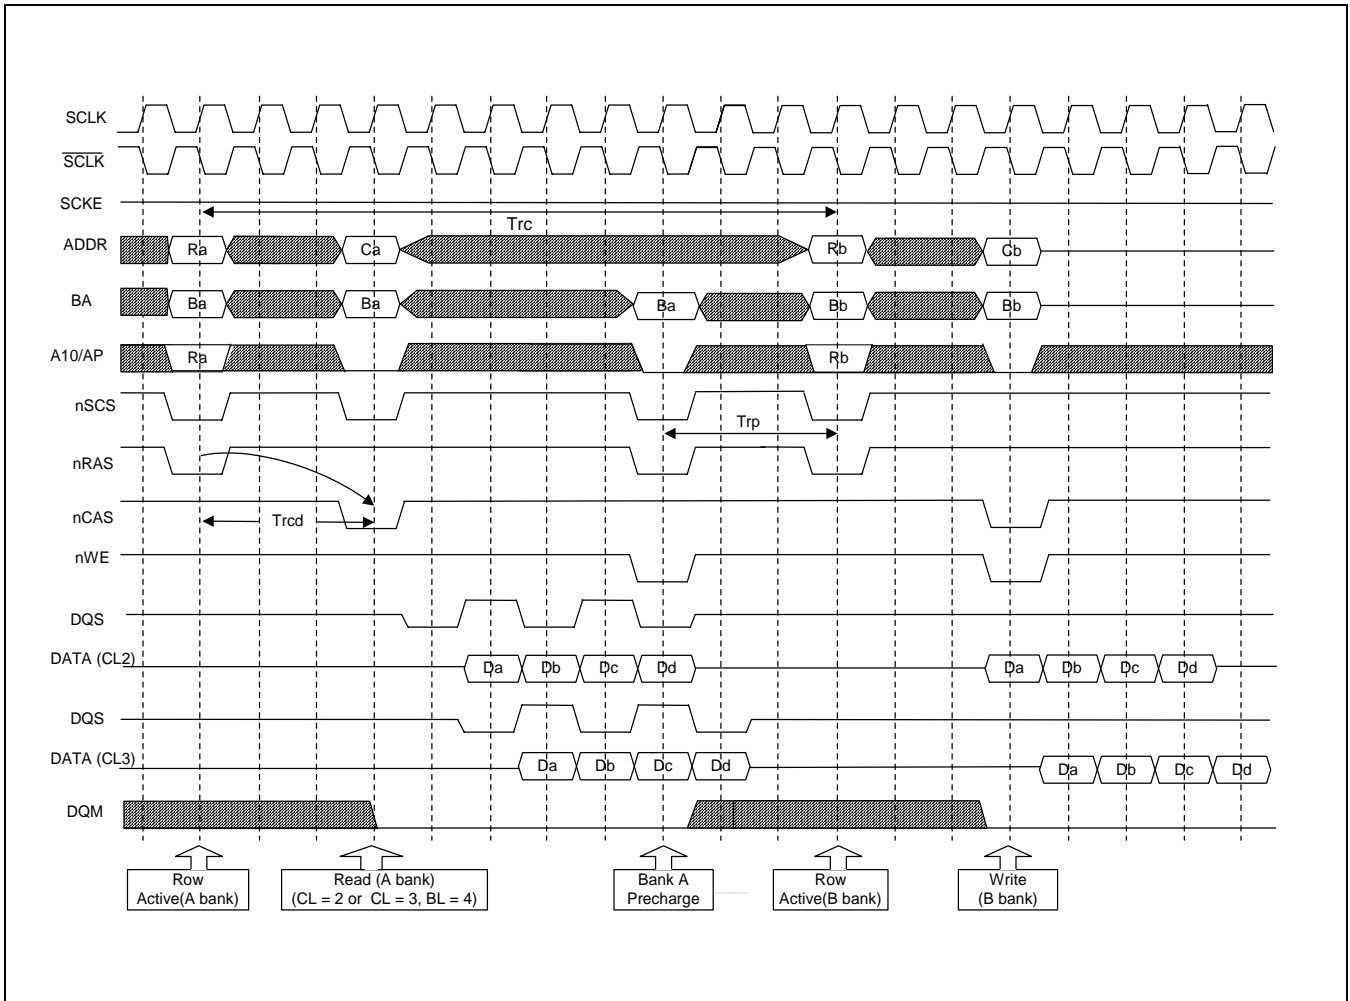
SCLK

$\overline{SCLK}$

SCKE

Trc

ADDR Ra Ca Rb Cb

BA Ba Ba Ba Bb Bb

A10/AP Ra Rb

nSCS

Trp

nRAS

nCAS

Trcd

nWE

DQS

DATA (CL2) Da Db Dc Dd Da Db Dc Dd

DQS

DATA (CL3) Da Db Dc Dd Da Db Dc Dd

DQM

Row Active(A bank)

Read (A bank) (CL = 2 or CL = 3, BL = 4)

Bank A Precharge

Row Active(B bank)

Write (B bank)